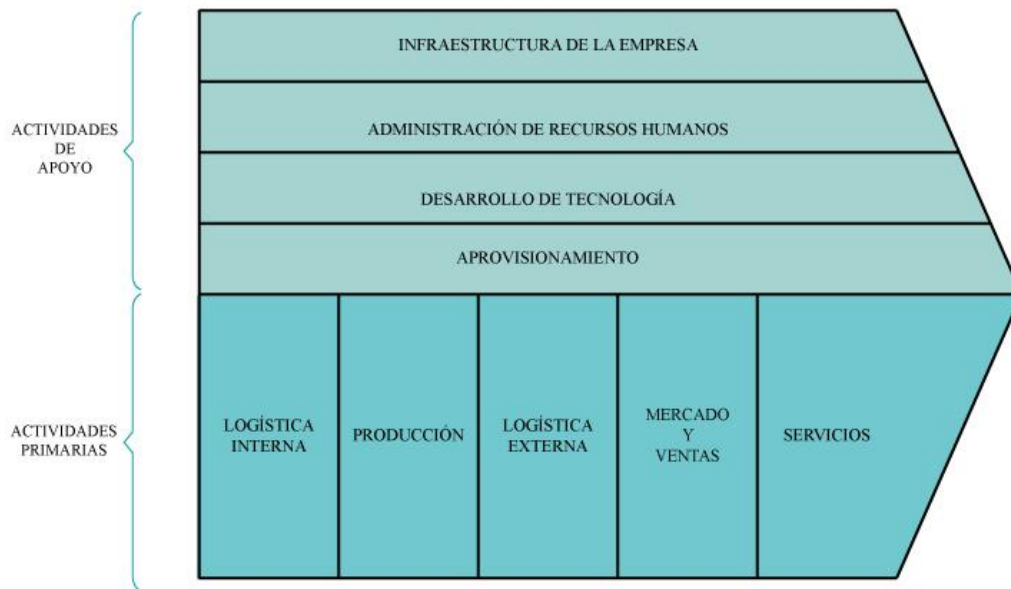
ACTIVIDADES DE APOYO

INFRAESTRUCTURA DE LA EMPRESA

ADMINISTRACIÓN DE RECURSOS HUMANOS

DESARROLLO DE TECNOLOGÍA

APROVISIONAMIENTO

ACTIVIDADES PRIMARIAS

LOGÍSTICA INTERNA

PRODUCCIÓN

LOGÍSTICA EXTERNA

MERCADO Y VENTAS

SERVICIOS